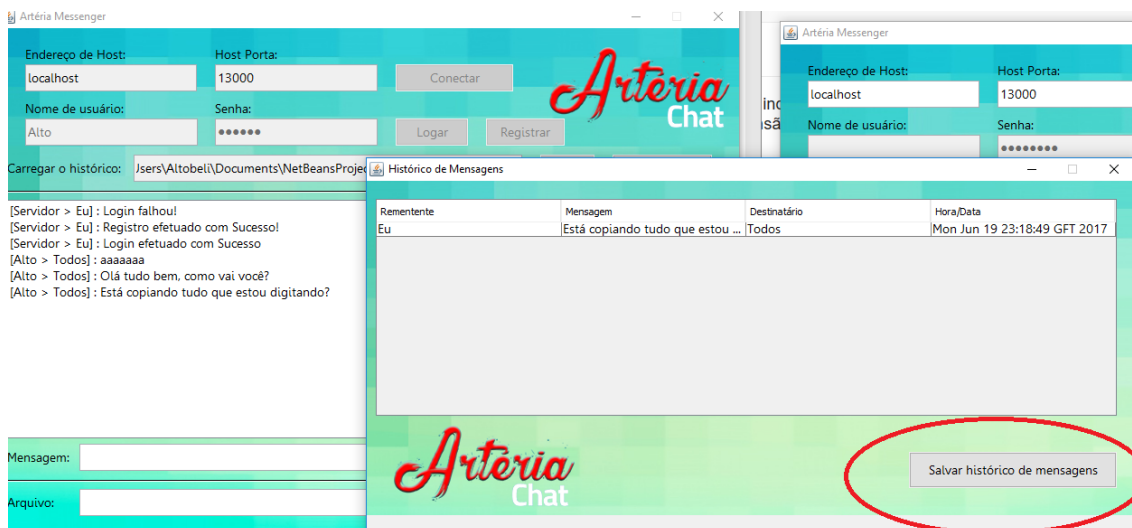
Artéria Messenger

Endereço de Host:
localhost
Host Porta:
13000
Conectar
Nome de usuário:
Alto
Senha:
••••••
Logar
Registrar

Artéria Chat

Carregar o histórico: Jsers\Altobeli\Documents\NetBeansProjec

[Servidor > Eu] : Login falhou!
[Servidor > Eu] : Registro efetuado com Sucesso!
[Servidor > Eu] : Login efetuado com Sucesso
[Alto > Todos] : aaaaaaa
[Alto > Todos] : Olá tudo bem, como vai você?
[Alto > Todos] : Está copiando tudo que estou digitando?

Mensagem:
Arquivo:

inc
isã

Artéria Messenger
Endereço de Host:
localhost
Host Porta:
13000
Nome de usuário:
Senha:
••••••••

Histórico de Mensagens

| Rementente | Mensagem | Destinatário | Hora/Data |
|---|---|---|---|
| Eu | Está copiando tudo que estou ... | Todos | Mon Jun 19 23:18:49 GFT 2017 |

Artéria Chat

Salvar histórico de mensagens